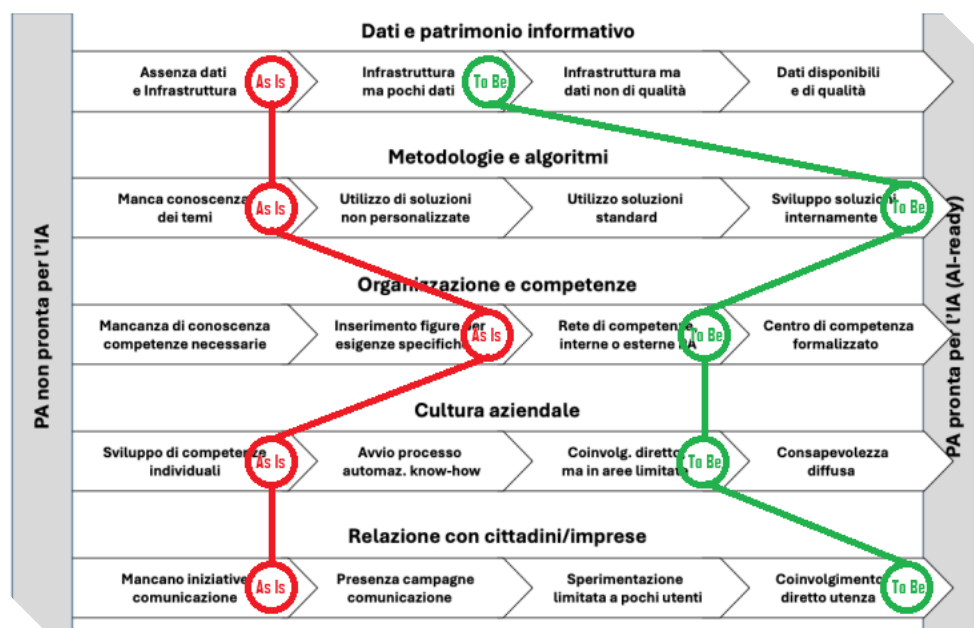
PA non pronta per l'IA

Dati e patrimonio informativo

Assenza dati e Infrastruttura
As Is
Infrastruttura ma pochi dati
To Be
Infrastruttura ma dati non di qualità
Dati disponibili e di qualità

Metodologie e algoritmi

Manca conoscenza dei temi
As Is
Utilizzo di soluzioni non personalizzate
Utilizzo soluzioni standard
Sviluppo soluzioni internamente
To Be

Organizzazione e competenze

Mancanza di conoscenza competenze necessarie
Inserimento figure per esigenze specifiche
As Is
Rete di competenze interne o esterne PA
To Be
Centro di competenza formalizzato

Cultura aziendale

Sviluppo di competenze individuali
As Is
Avvio processo automaz. know-how
Coinvolg. diretto ma in aree limitate
To Be
Consapevolezza diffusa

Relazione con cittadini/imprese

Mancano iniziative comunicazione
As Is
Presenza campagne comunicazione
Sperimentazione limitata a pochi utenti
Coinvolgimento diretto utenza
To Be

PA pronta per l'IA (AI-ready)